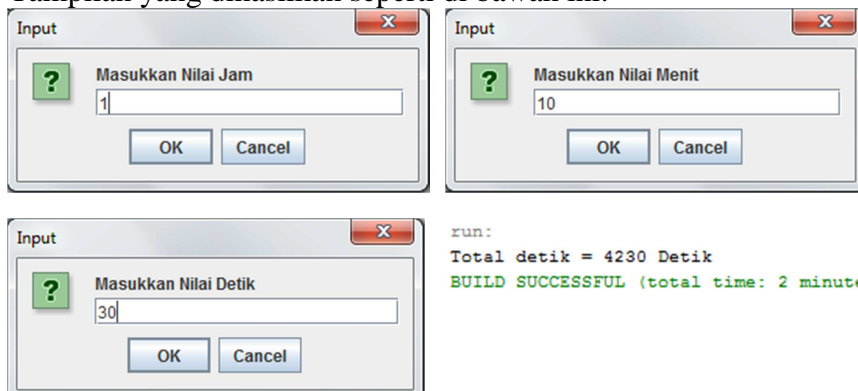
Tampilan yang dihasilkan seperti di bawah ini:

Input
x
?
Masukkan Nilai Jam
1
OK
Cancel

Input
x
?
Masukkan Nilai Menit
10
OK
Cancel

Input
x
?
Masukkan Nilai Detik
30
OK
Cancel

run:
Total detik = 4230 Detik
BUILD SUCCESSFUL (total time: 2 minute